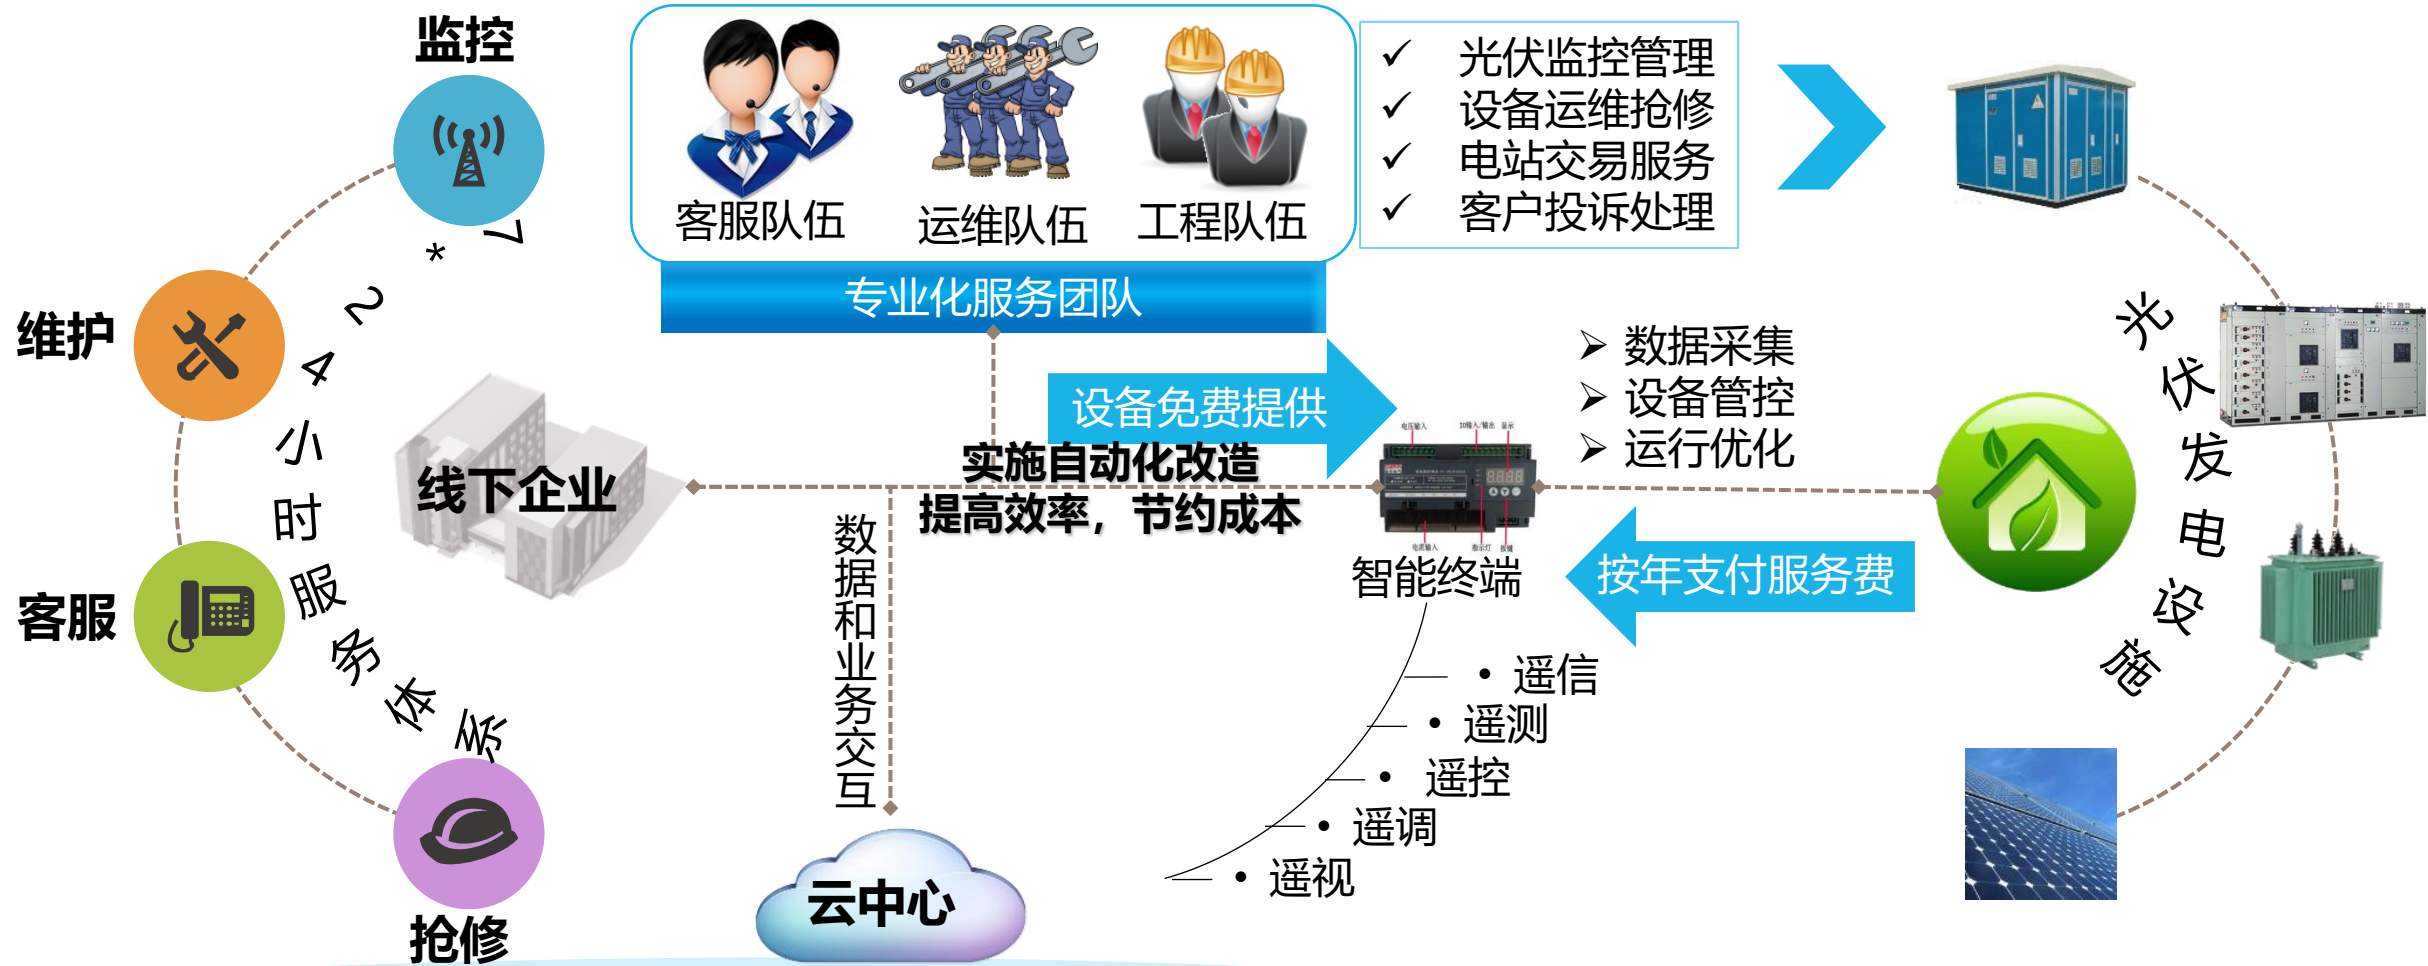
监控

维护

客服

抢修

7*24小时服务体系

客服队伍　运维队伍　工程队伍

专业化服务团队

✓ 光伏监控管理
✓ 设备运维抢修
✓ 电站交易服务
✓ 客户投诉处理

设备免费提供

线下企业

实施自动化改造
提高效率，节约成本

➢ 数据采集
➢ 设备管控
➢ 运行优化

智能终端

按年支付服务费

光伏发电设施

数据和业务交互

• 遥信
• 遥测
• 遥控
• 遥调
• 遥视

云中心